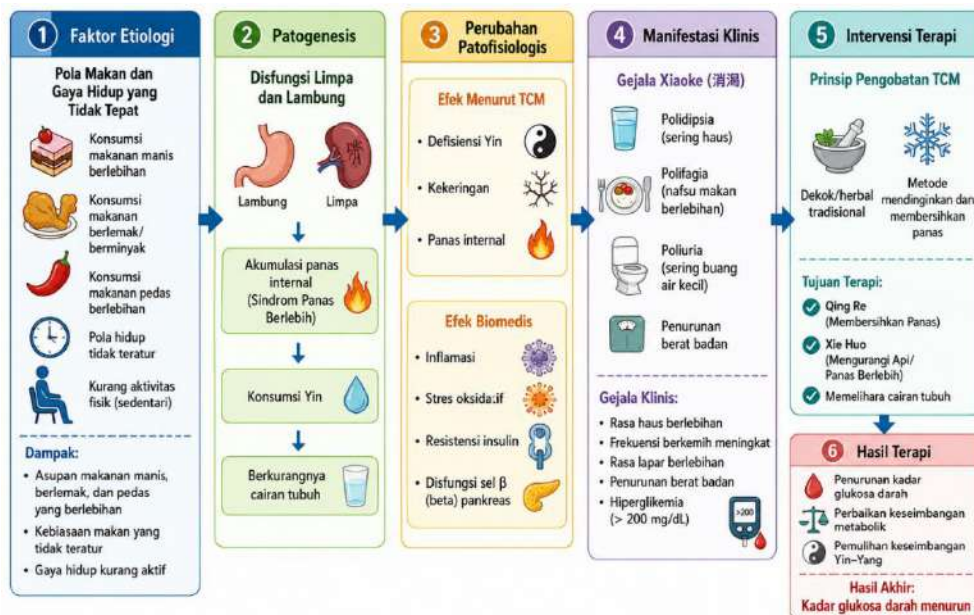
1 Faktor Etiologi

Pola Makan dan Gaya Hidup yang Tidak Tepat

Konsumsi makanan manis berlebihan

Konsumsi makanan berlemak/ berminyak

Konsumsi makanan pedas berlebihan

Pola hidup tidak teratur

Kurang aktivitas fisik (sedentari)

Dampak:
• Asupan makanan manis, berlemak, dan pedas yang berlebihan
• Kebiasaan makan yang tidak teratur
• Gaya hidup kurang aktif

2 Patogenesis

Disfungsi Limpa dan Lambung

Lambung

Limpa

Akumulasi panas internal (Sindrom Panas Berlebih)

Konsumsi Yin

Berkurangnya cairan tubuh

3 Perubahan Patofisiologis

Efek Menurut TCM
• Defisiensi Yin
• Kekeringan
• Panas internal

Efek Biomedis
• Inflamasi
• Stres oksidatif
• Resistensi insulin
• Disfungsi sel β (beta) pankreas

4 Manifestasi Klinis

Gejala Xiaoke (消渴)

Polidipsia (sering haus)

Polifagia (nafsu makan berlebihan)

Poliuria (sering buang air kecil)

Penurunan berat badan

Gejala Klinis:
• Rasa haus berlebihan
• Frekuensi berkemih meningkat
• Rasa lapar berlebihan
• Penurunan berat badan
• Hiperglikemia (> 200 mg/dL)

>200

5 Intervensi Terapi

Prinsip Pengobatan TCM

Dekok/herbal tradisional

Metode mendinginkan dan membersihkan panas

Tujuan Terapi:
Qing Re (Membersihkan Panas)
Xie Huo (Mengurangi Api/ Panas Berlebih)
Memelihara cairan tubuh

6 Hasil Terapi

Penurunan kadar glukosa darah

Perbaikan keseimbangan metabolik

Pemulihan keseimbangan Yin-Yang

Hasil Akhir:
Kadar glukosa darah menurun